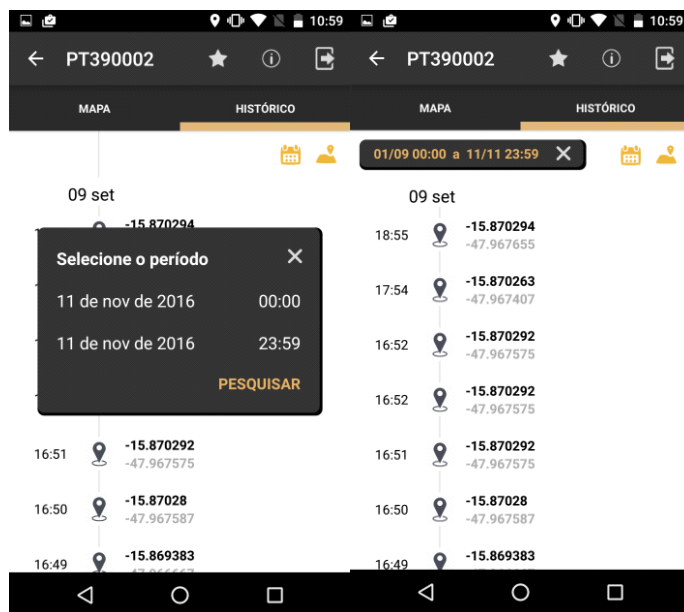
10:59

PT390002

MAPA HISTÓRICO

09 set

-15.870294

Selecione o período

11 de nov de 2016 00:00

11 de nov de 2016 23:59

PESQUISAR

16:51 -15.870292 -47.967575

16:50 -15.87028 -47.967587

16:49 -15.869383 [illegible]

10:59

PT390002

MAPA HISTÓRICO

01/09 00:00 a 11/11 23:59

09 set

18:55 -15.870294 -47.967655

17:54 -15.870263 -47.967407

16:52 -15.870292 -47.967575

16:52 -15.870292 -47.967575

16:51 -15.870292 -47.967575

16:50 -15.87028 -47.967587

16:49 -15.869383